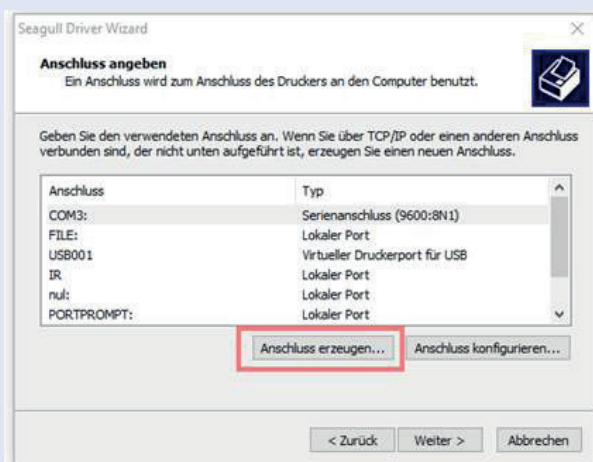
Seagull Driver Wizard

×

**Anschluss angeben**
Ein Anschluss wird zum Anschluss des Druckers an den Computer benutzt.

Geben Sie den verwendeten Anschluss an. Wenn Sie über TCP/IP oder einen anderen Anschluss verbunden sind, der nicht unten aufgeführt ist, erzeugen Sie einen neuen Anschluss.

| Anschluss | Typ |
|---|---|
| COM3: | Serienanschluss (9600:8N1) |
| FILE: | Lokaler Port |
| USB001 | Virtueller Druckerport für USB |
| IR | Lokaler Port |
| nul: | Lokaler Port |
| PORTPROMPT: | Lokaler Port |

Anschluss erzeugen...

Anschluss konfigurieren...

< Zurück

Weiter >

Abbrechen